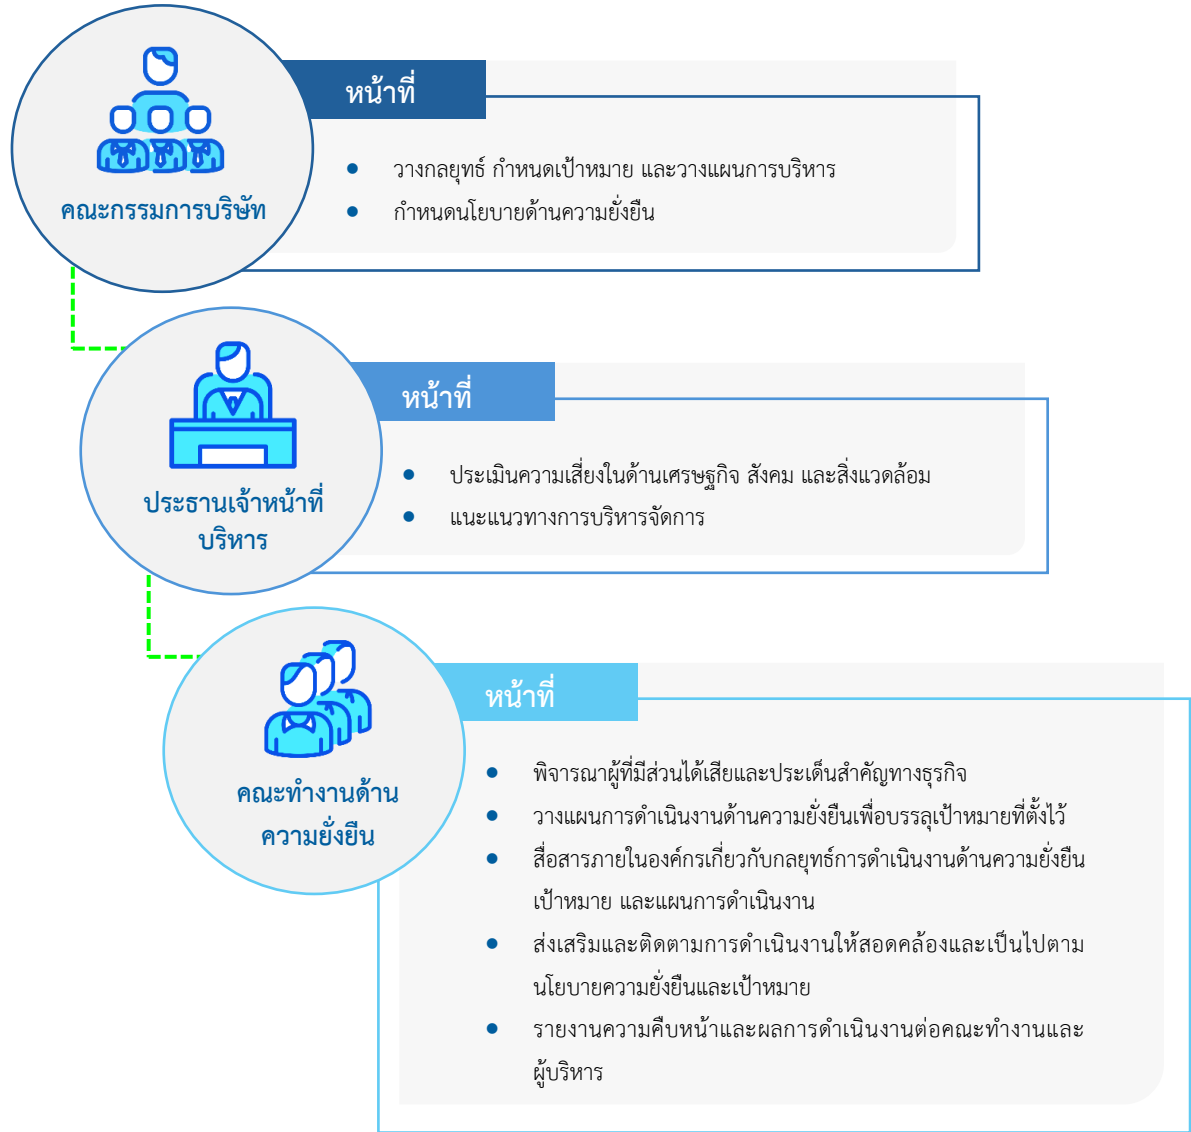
คณะกรรมการบริษัท

หน้าที่

- วางกลยุทธ์ กำหนดเป้าหมาย และวางแผนการบริหาร
- กำหนดนโยบายด้านความยั่งยืน

ประธานเจ้าหน้าที่บริหาร

หน้าที่

- ประเมินความเสี่ยงในด้านเศรษฐกิจ สังคม และสิ่งแวดล้อม
- แนะแนวทางการบริหารจัดการ

คณะทำงานด้านความยั่งยืน

หน้าที่

- พิจารณาผู้ที่มีส่วนได้เสียและประเด็นสำคัญทางธุรกิจ
- วางแผนการดำเนินงานด้านความยั่งยืนเพื่อบรรลุเป้าหมายที่ตั้งไว้
- สื่อสารภายในองค์กรเกี่ยวกับกลยุทธ์การดำเนินงานด้านความยั่งยืน เป้าหมาย และแผนการดำเนินงาน
- ส่งเสริมและติดตามการดำเนินงานให้สอดคล้องและเป็นไปตามนโยบายความยั่งยืนและเป้าหมาย
- รายงานความคืบหน้าและผลการดำเนินงานต่อคณะทำงานและผู้บริหาร